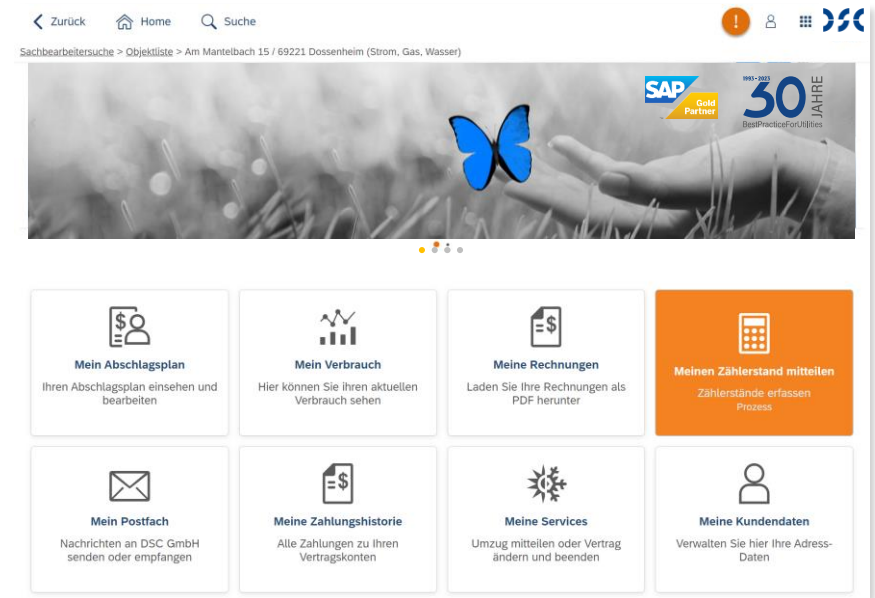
Zurück Home Suche

!

Sachbearbeitersuche > Objektliste > Am Mantelbach 15 / 69221 Dossenheim (Strom, Gas, Wasser)

SAP Gold Partner

1993 - 2023 30 JAHRE BestPracticeForUtilities

Mein Abschlagsplan
Ihren Abschlagsplan einsehen und bearbeiten

Mein Verbrauch
Hier können Sie ihren aktuellen Verbrauch sehen

Meine Rechnungen
Laden Sie Ihre Rechnungen als PDF herunter

Meinen Zählerstand mitteilen
Zählerstände erfassen
Prozess

Mein Postfach
Nachrichten an DSC GmbH senden oder empfangen

Meine Zahlungshistorie
Alle Zahlungen zu Ihren Vertragskonten

Meine Services
Umzug mitteilen oder Vertrag ändern und beenden

Meine Kundendaten
Verwalten Sie hier Ihre Adress-Daten